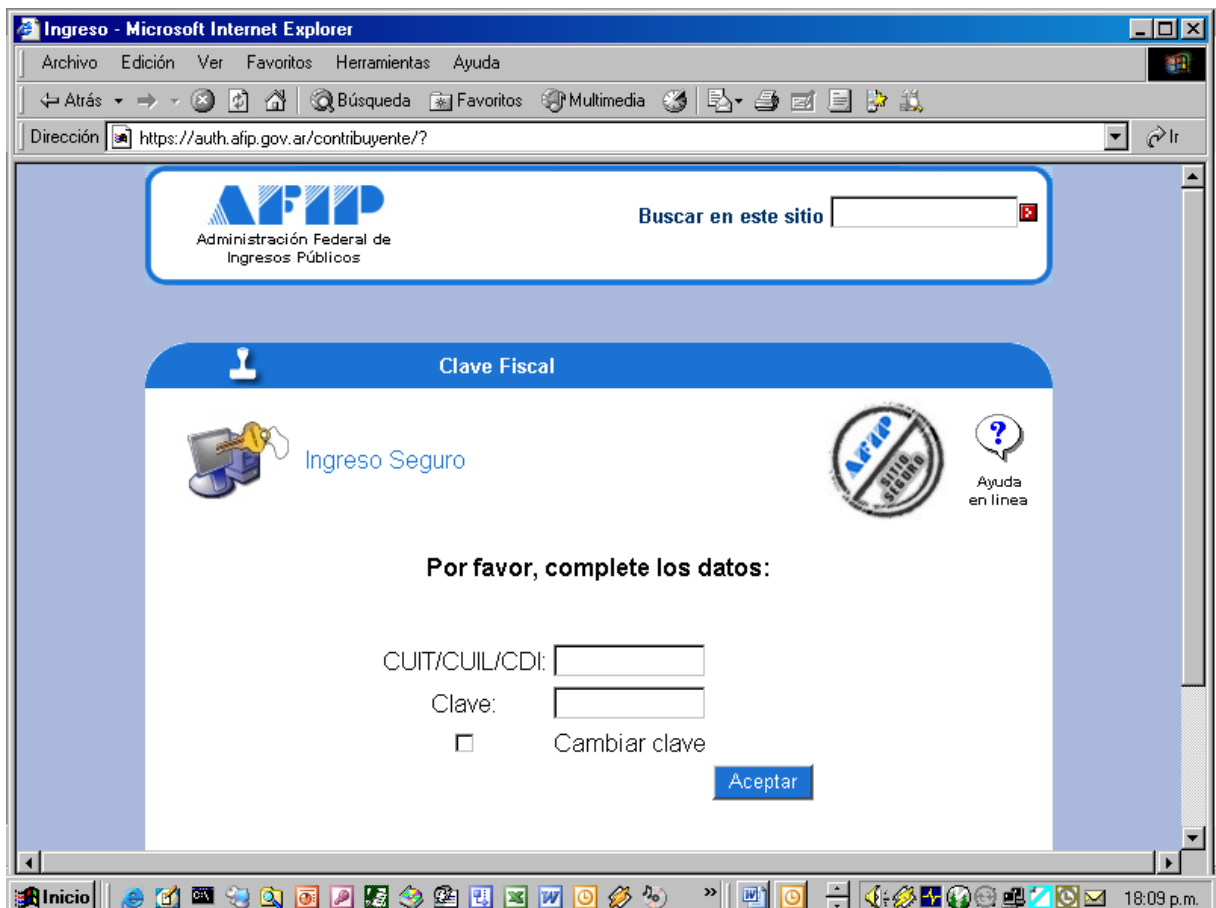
Ingreso - Microsoft Internet Explorer

Archivo Edición Ver Favoritos Herramientas Ayuda

Atrás Búsqueda Favoritos Multimedia

Dirección https://auth.afip.gov.ar/contribuyente/? Ir

AFIP
Administración Federal de Ingresos Públicos

Buscar en este sitio

Clave Fiscal

Ingreso Seguro

AFIP SITIO SEGURO

Ayuda en linea

Por favor, complete los datos:

CUIT/CUIL/CDI:

Clave:

Cambiar clave

Aceptar

Inicio

18:09 p.m.